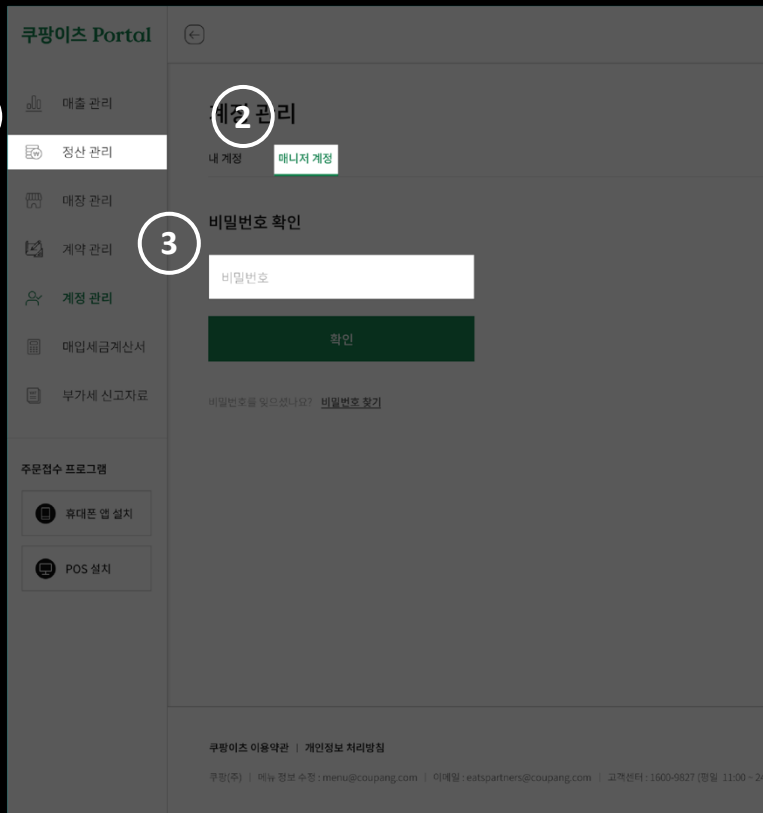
쿠팡이츠 Portal

매출 관리
정산 관리
매장 관리
계약 관리
계정 관리
매입세금계산서
부가세 신고자료

주문접수 프로그램
휴대폰 앱 설치
POS 설치

계정 관리
2
내 계정
매니저 계정

비밀번호 확인
3
비밀번호
확인

비밀번호를 잊으셨나요? 비밀번호 찾기

쿠팡이츠 이용약관 | 개인정보 처리방침

쿠팡(주) | 메뉴 정보 수정 : menu@coupang.com | 이메일 : eatspartners@coupang.com | 고객센터 : 1600-9827 (평일 11:00 ~ 2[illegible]